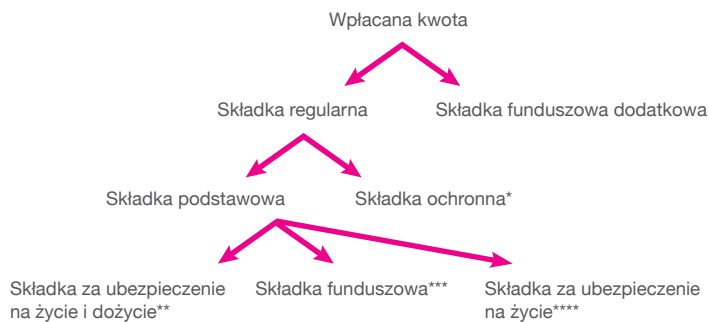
Wpłacana kwota

Składka regularna

Składka funduszowa dodatkowa

Składka podstawowa

Składka ochronna*

Składka za ubezpieczenie na życie i dożycie**

Składka funduszowa***

Składka za ubezpieczenie na życie****